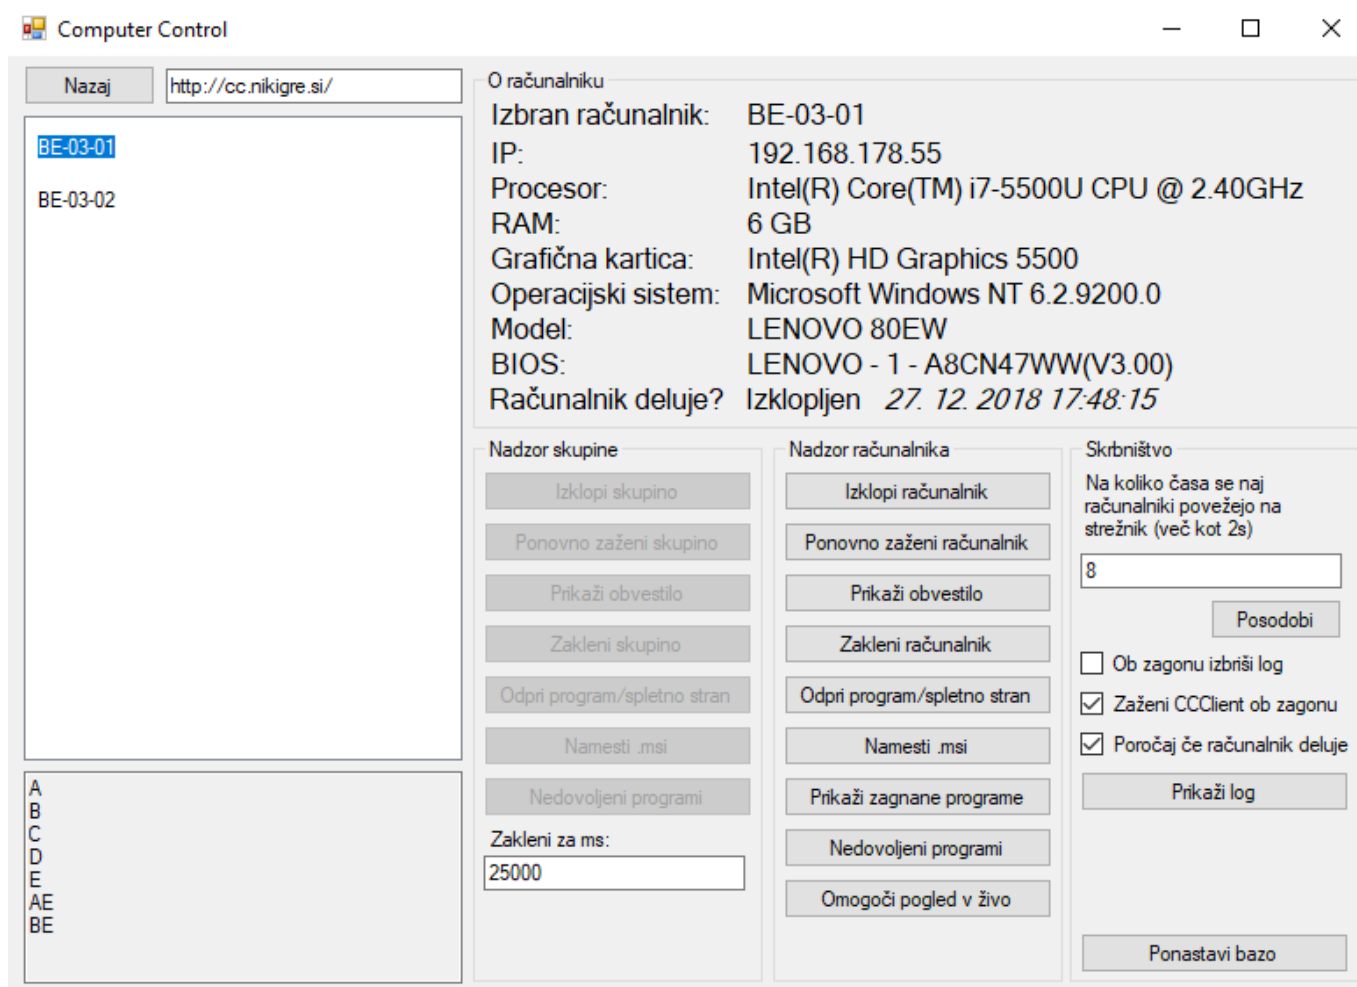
Computer Control

Nazaj
http://cc.nikigre.si/

BE-03-01
BE-03-02

A
B
C
D
E
AE
BE

O računalniku
Izbran računalnik: BE-03-01
IP: 192.168.178.55
Procesor: Intel(R) Core(TM) i7-5500U CPU @ 2.40GHz
RAM: 6 GB
Grafična kartica: Intel(R) HD Graphics 5500
Operacijski sistem: Microsoft Windows NT 6.2.9200.0
Model: LENOVO 80EW
BIOS: LENOVO - 1 - A8CN47WW(V3.00)
Računalnik deluje? Izklopljen 27. 12. 2018 17:48:15

Nadzor skupine
Izklopi skupino
Ponovno zaženi skupino
Prikaži obvestilo
Zakleni skupino
Odpri program/spletno stran
Namesti .msi
Nedovoljeni programi
Zakleni za ms:
25000

Nadzor računalnika
Izklopi računalnik
Ponovno zaženi računalnik
Prikaži obvestilo
Zakleni računalnik
Odpri program/spletno stran
Namesti .msi
Prikaži zagnane programe
Nedovoljeni programi
Omogoči pogled v živo

Skrbništvo
Na koliko časa se naj računalniki povežejo na strežnik (več kot 2s)
8
Posodobi
Ob zagonu izbriši log
Zaženi CCClient ob zagonu
Poročaj če računalnik deluje
Prikaži log
Ponastavi bazo